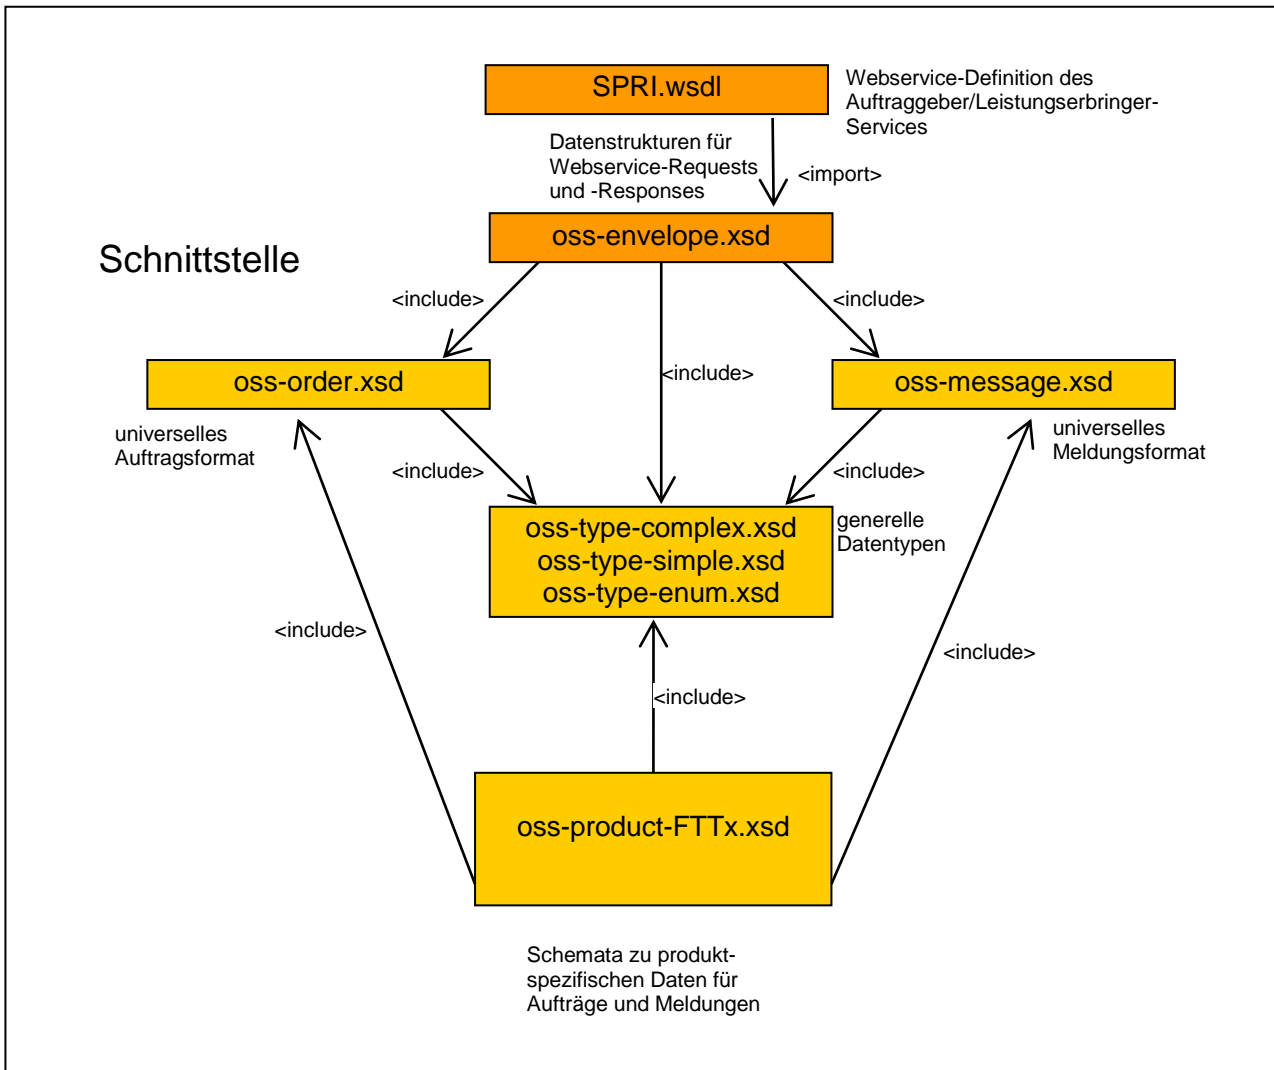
SPRI.wsdl

Webservice-Definition des Auftraggeber/Leistungserbringer-Services

Datenstrukturen für Webservice-Requests und -Responses

<import>

oss-envelope.xsd

Schnittstelle

<include>

<include>

oss-order.xsd

<include>

oss-message.xsd

universelles Auftragsformat

<include>

<include>

universelles Meldungsformat

oss-type-complex.xsd
oss-type-simple.xsd
oss-type-enum.xsd

generelle Datentypen

<include>

<include>

<include>

oss-product-FTTx.xsd

Schemata zu produktspezifischen Daten für Aufträge und Meldungen